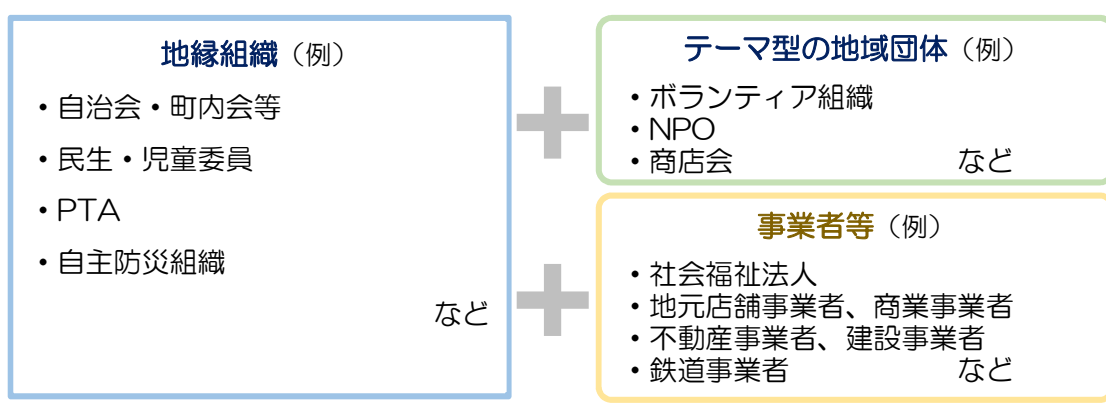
地縁組織（例）

・自治会・町内会等

・民生・児童委員

・PTA

・自主防災組織

など

テーマ型の地域団体（例）

・ボランティア組織
・NPO
・商店会 など

事業者等（例）

・社会福祉法人
・地元店舗事業者、商業事業者
・不動産事業者、建設事業者
・鉄道事業者 など